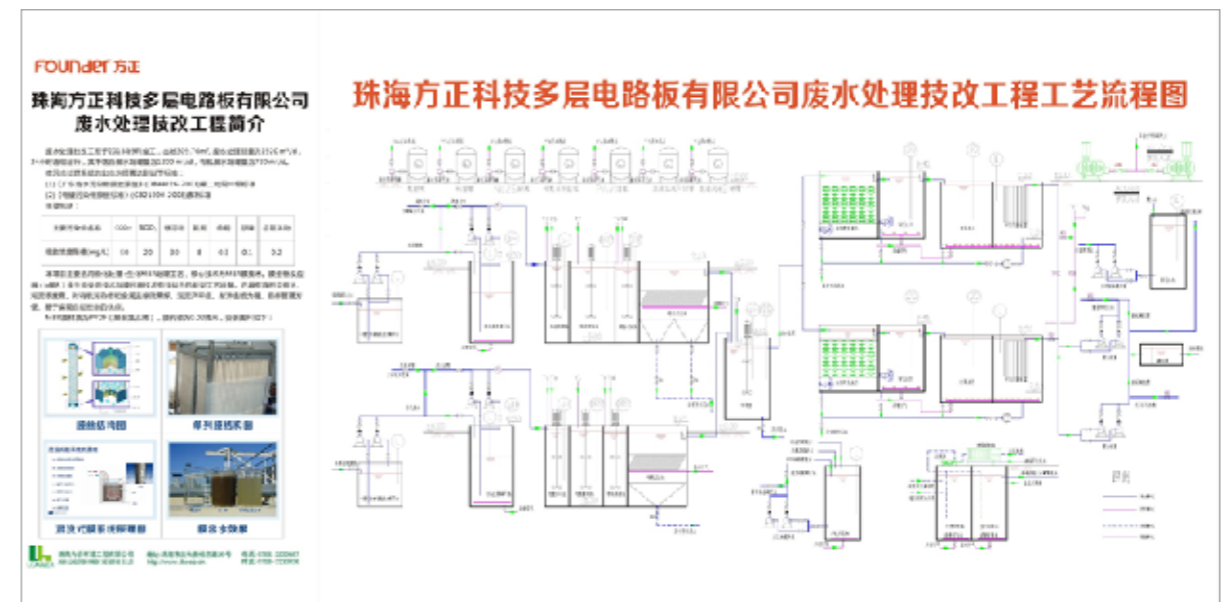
Founder 方正

珠海方正科技多层电路板有限公司
废水处理技改工程简介

| | COD | | | | | | |
|---|---|---|---|---|---|---|---|
| 出水质量指标(mg/L) | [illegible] | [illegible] | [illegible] | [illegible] | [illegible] | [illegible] | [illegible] |

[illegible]

珠海方正科技多层电路板有限公司废水处理技改工程工艺流程图